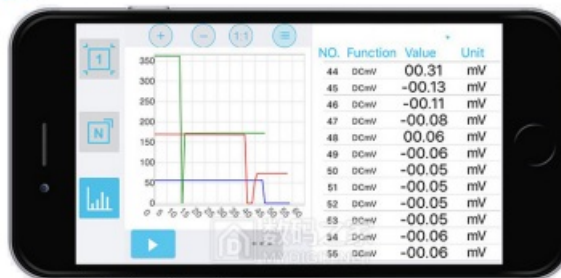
+ − 1:1 ≡

1

N

350
300
250
200
150
100
50
0

| NO. | Function | Value | Unit |
|---|---|---|---|
| 44 | DCmV | 00.31 | mV |
| 45 | DCmV | -00.13 | mV |
| 46 | DCmV | -00.11 | mV |
| 47 | DCmV | -00.08 | mV |
| 48 | DCmV | 00.06 | mV |
| 49 | DCmV | -00.06 | mV |
| 50 | DCmV | -00.05 | mV |
| 51 | DCmV | -00.05 | mV |
| 52 | DCmV | -00.05 | mV |
| 53 | DCmV | -00.05 | mV |
| 54 | DCmV | -00.06 | mV |
| 55 | DCmV | -00.06 | mV |